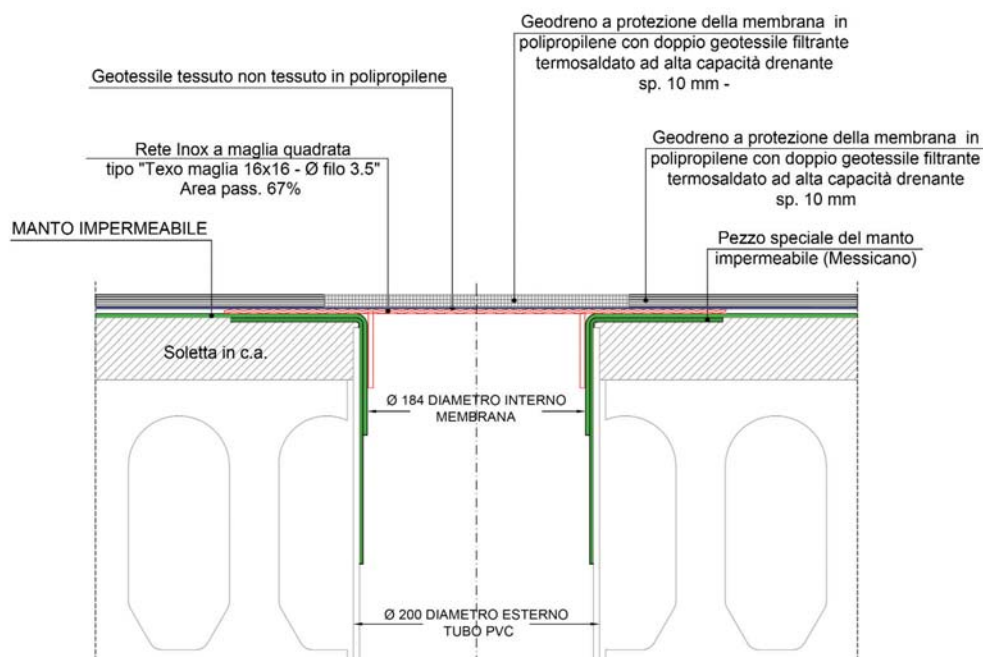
Geodreno a protezione della membrana in polipropilene con doppio geotessile filtrante termosaldato ad alta capacità drenante sp. 10 mm -

Geotessile tessuto non tessuto in polipropilene

Rete Inox a maglia quadrata tipo "Texo maglia 16x16 - Ø filo 3.5" Area pass. 67%

Geodreno a protezione della membrana in polipropilene con doppio geotessile filtrante termosaldato ad alta capacità drenante sp. 10 mm

MANTO IMPERMEABILE

Pezzo speciale del manto impermeabile (Messicano)

Soletta in c.a.

Ø 184 DIAMETRO INTERNO MEMBRANA

Ø 200 DIAMETRO ESTERNO TUBO PVC